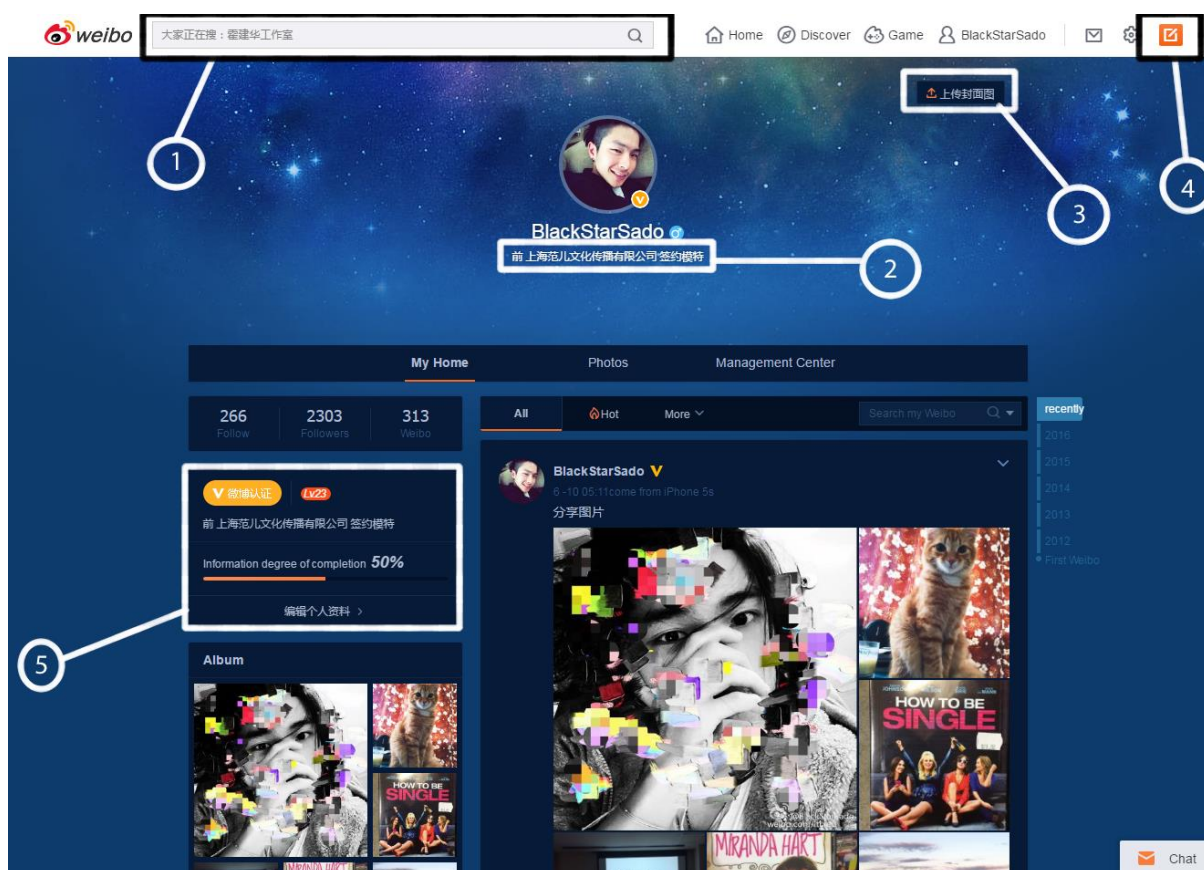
weibo 大家正在搜：霍建华工作室

Home Discover Game BlackStarSado

1

上传封面图

3

4

BlackStarSado

前 上海范儿文化传播有限公司 签约模特

2

My Home Photos Management Center

266 Follow | 2303 Followers | 313 Weibo

All Hot More

Search my Weibo

recently
2016
2015
2014
2013
2012
First Weibo

微博认证 Lv23

前 上海范儿文化传播有限公司 签约模特

Information degree of completion 50%

编辑个人资料 >

5

Album

BlackStarSado

6-10 05:11come from iPhone 5s

分享图片

HOW TO BE SINGLE

MIRANDA HART

Chat